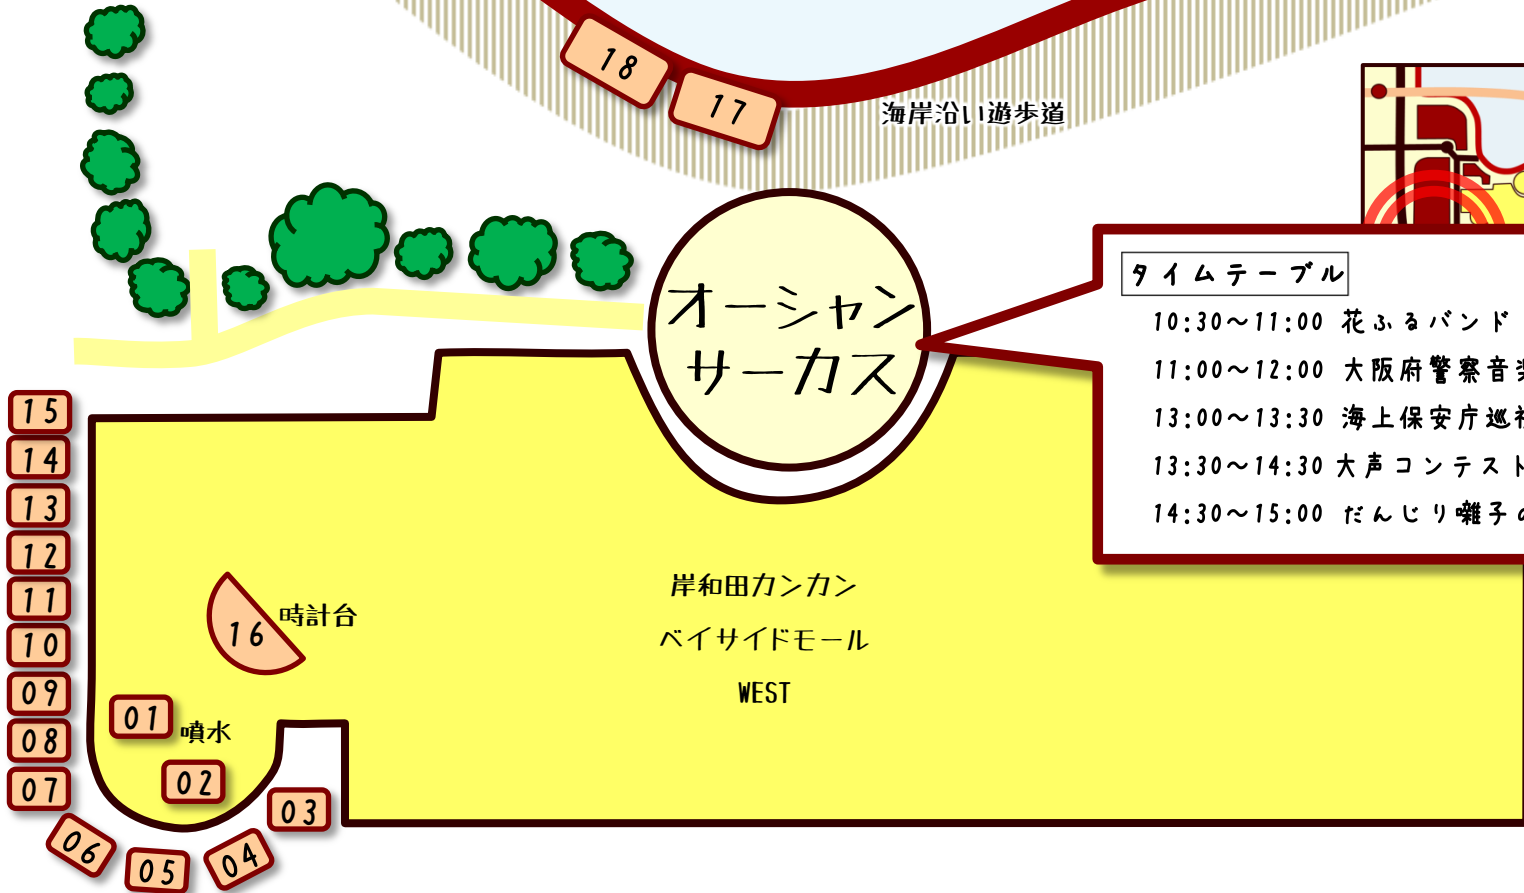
18
17
海岸沿い遊歩道

オーシャンサーカス

タイムテーブル
10:30～11:00 花ふるバンド
11:00～12:00 大阪府警察音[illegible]
13:00～13:30 海上保安庁巡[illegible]
13:30～14:30 大声コンテス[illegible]
14:30～15:00 だんじり囃子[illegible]

15
14
13
12
11
10
09
08
07
06
05
04
03
02
01
噴水
16
時計台

岸和田カンカン
ベイサイドモール
WEST